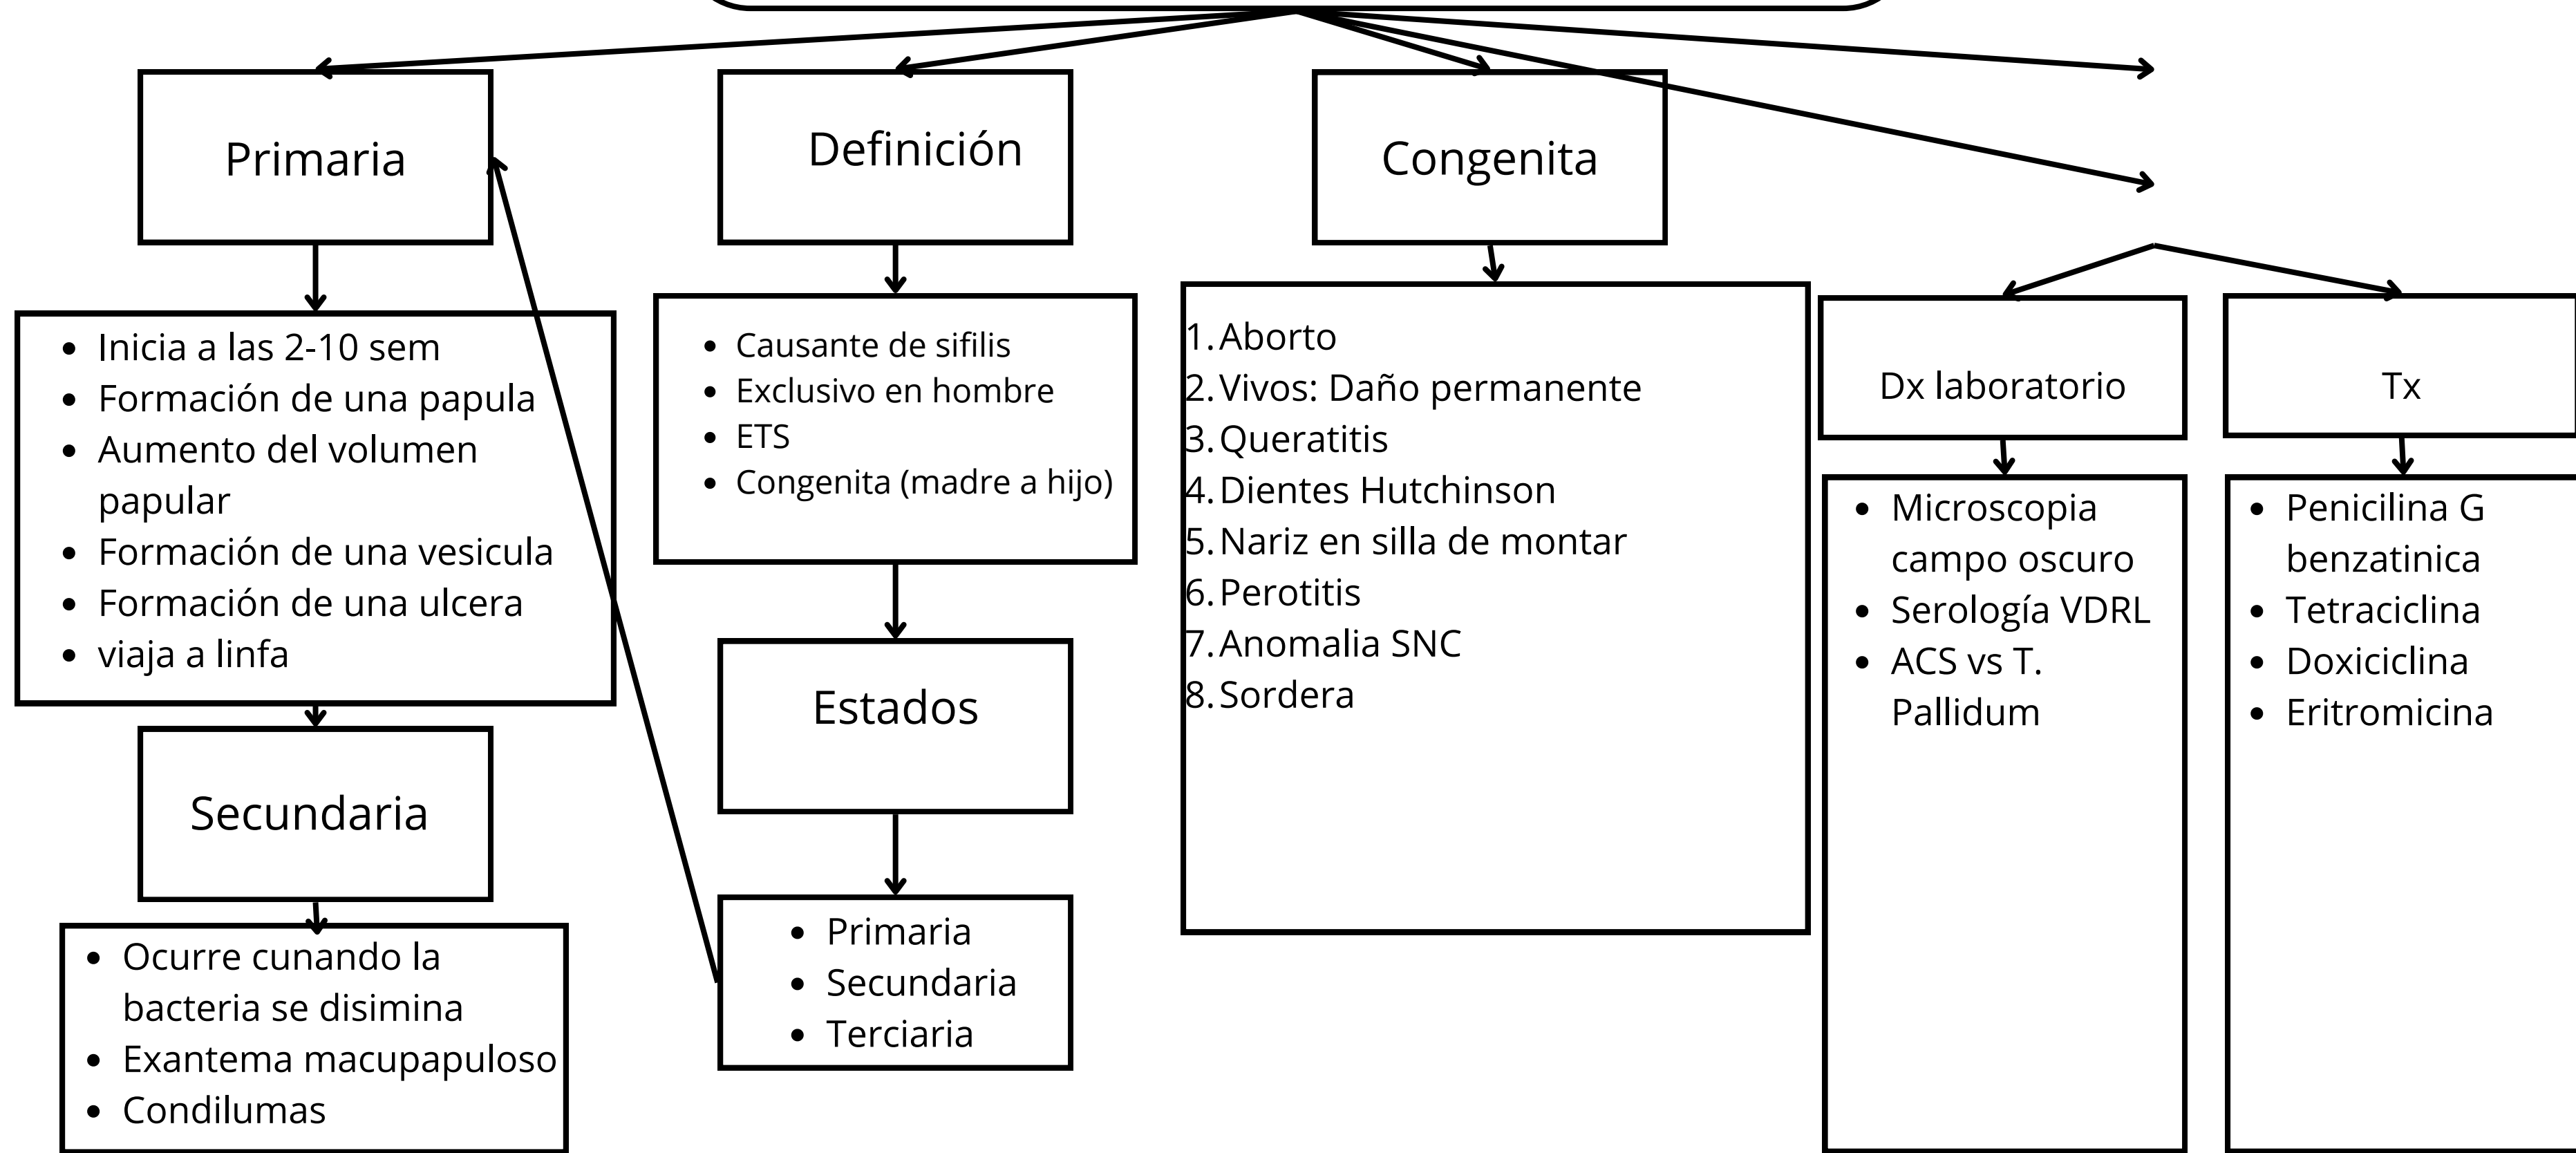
Primaria

- Inicia a las 2-10 sem
- Formación de una papula
- Aumento del volumen papular
- Formación de una vesicula
- Formación de una ulcera
- viaja a linfa

Secundaria

- Ocurre cunando la bacteria se disimina
- Exantema macupapuloso
- Condilumas

Definición

- Causante de sifilis
- Exclusivo en hombre
- ETS
- Congenita (madre a hijo)

Estados

- Primaria
- Secundaria
- Terciaria

Congenita

1. Aborto
2. Vivos: Daño permanente
3. Queratitis
4. Dientes Hutchinson
5. Nariz en silla de montar
6. Perotitis
7. Anomalia SNC
8. Sordera

Dx laboratorio

- Microscopia campo oscuro
- Serología VDRL
- ACS vs T. Pallidum

Tx

- Penicilina G benzatinica
- Tetraciclina
- Doxiciclina
- Eritromicina